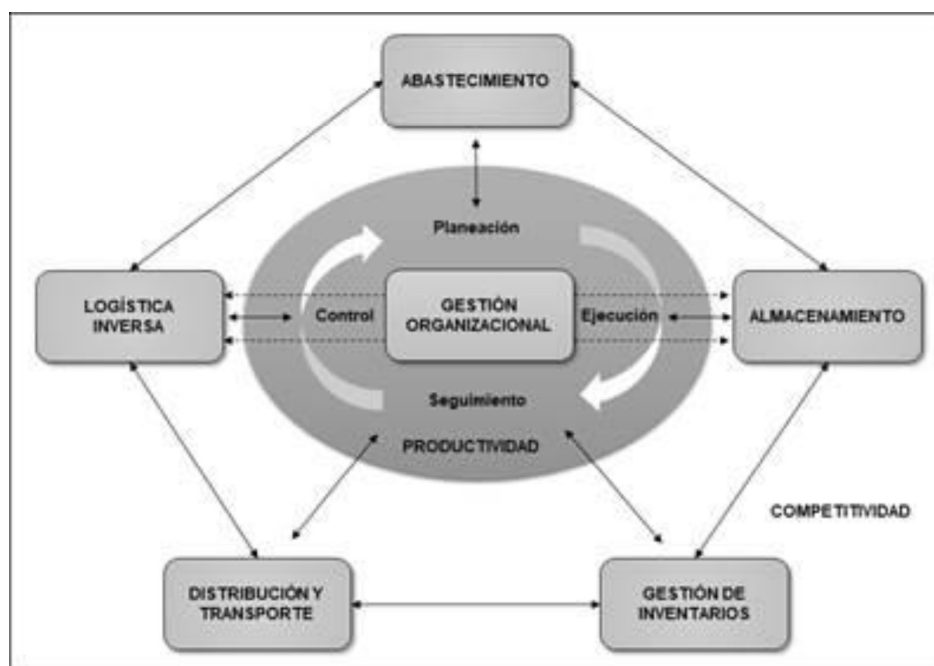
ABASTECIMIENTO

Planeación

LOGÍSTICA INVERSA

Control

GESTIÓN ORGANIZACIONAL

Ejecución

ALMACENAMIENTO

Seguimiento

PRODUCTIVIDAD

COMPETITIVIDAD

DISTRIBUCIÓN Y TRANSPORTE

GESTIÓN DE INVENTARIOS